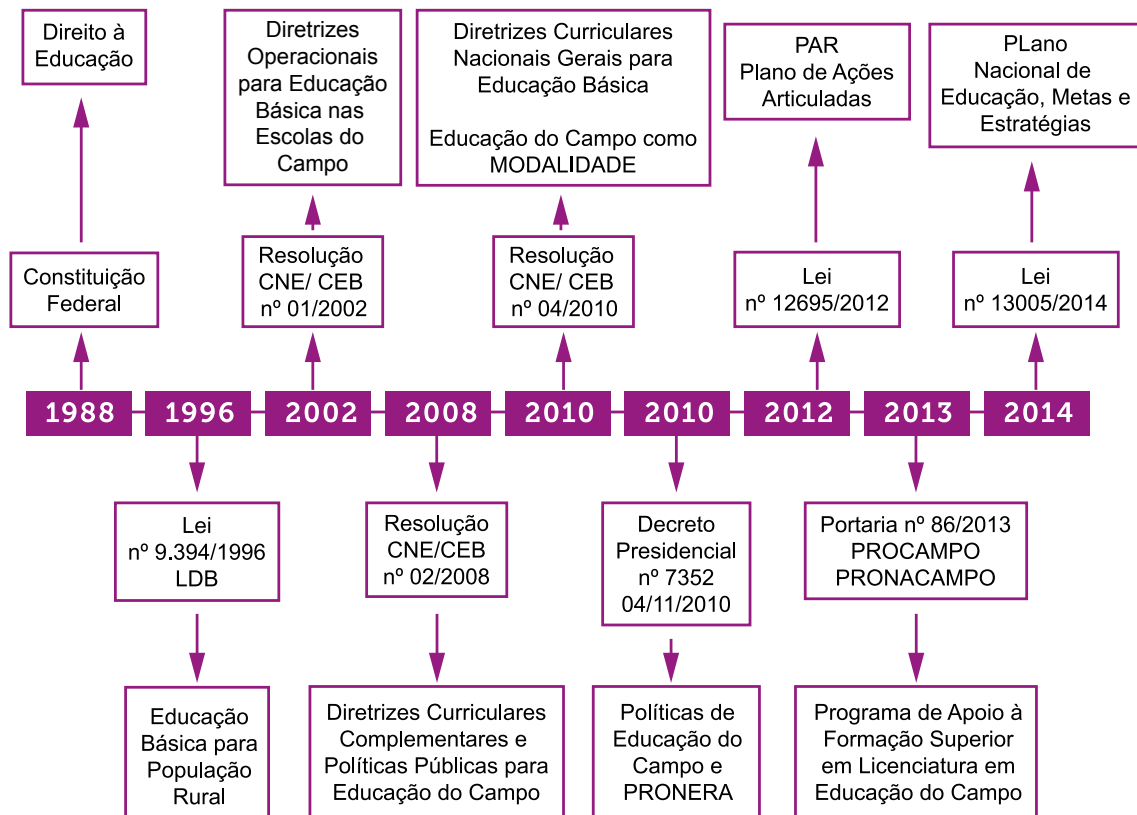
Direito à Educação

Diretrizes Operacionais para Educação Básica nas Escolas do Campo

Diretrizes Curriculares Nacionais Gerais para Educação Básica

Educação do Campo como MODALIDADE

PAR
Plano de Ações Articuladas

PLano Nacional de Educação, Metas e Estratégias

Constituição Federal

Resolução CNE/ CEB nº 01/2002

Resolução CNE/ CEB nº 04/2010

Lei nº 12695/2012

Lei nº 13005/2014

1988 | 1996 | 2002 | 2008 | 2010 | 2010 | 2012 | 2013 | 2014

Lei nº 9.394/1996 LDB

Resolução CNE/CEB nº 02/2008

Decreto Presidencial nº 7352 04/11/2010

Portaria nº 86/2013 PROCAMPO PRONACAMPO

Educação Básica para População Rural

Diretrizes Curriculares Complementares e Políticas Públicas para Educação do Campo

Políticas de Educação do Campo e PRONERA

Programa de Apoio à Formação Superior em Licenciatura em Educação do Campo